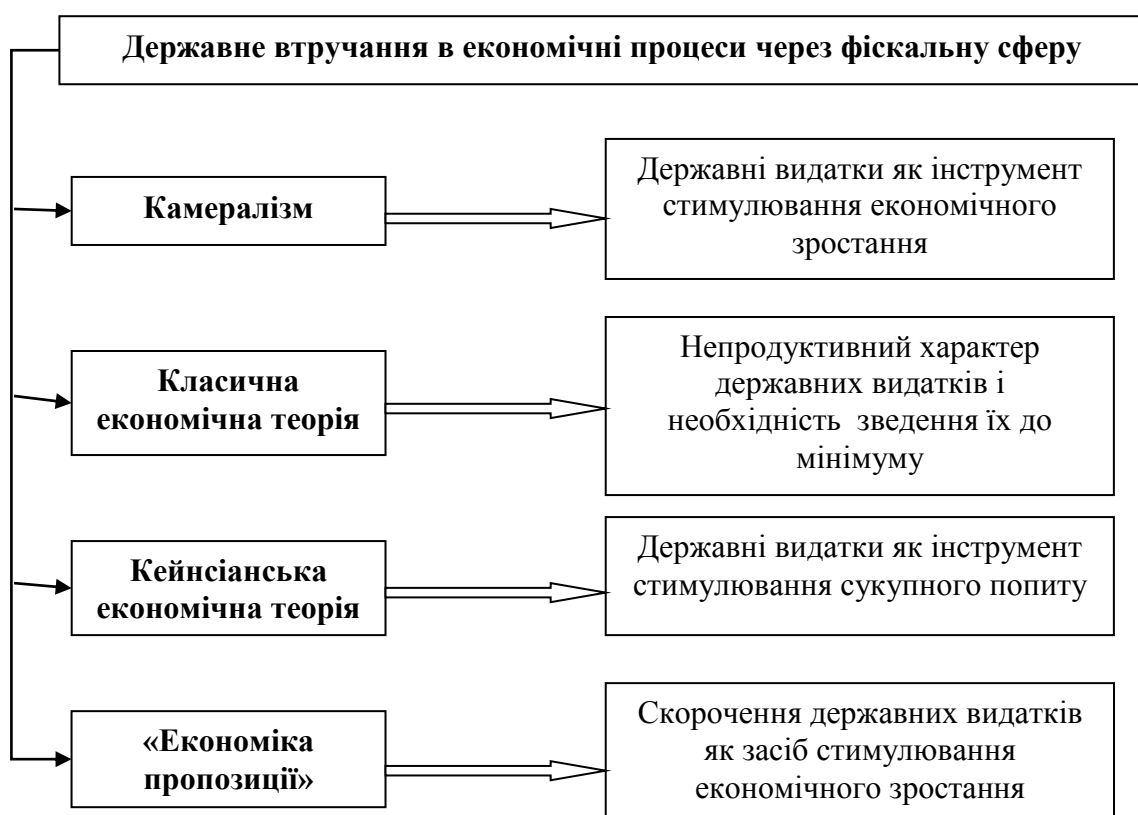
Державне втручання в економічні процеси через фіскальну сферу

Камералізм

Державні видатки як інструмент стимулювання економічного зростання

Класична економічна теорія

Непродуктивний характер державних видатків і необхідність зведення їх до мінімуму

Кейнсіанська економічна теорія

Державні видатки як інструмент стимулювання сукупного попиту

«Економіка пропозиції»

Скорочення державних видатків як засіб стимулювання економічного зростання